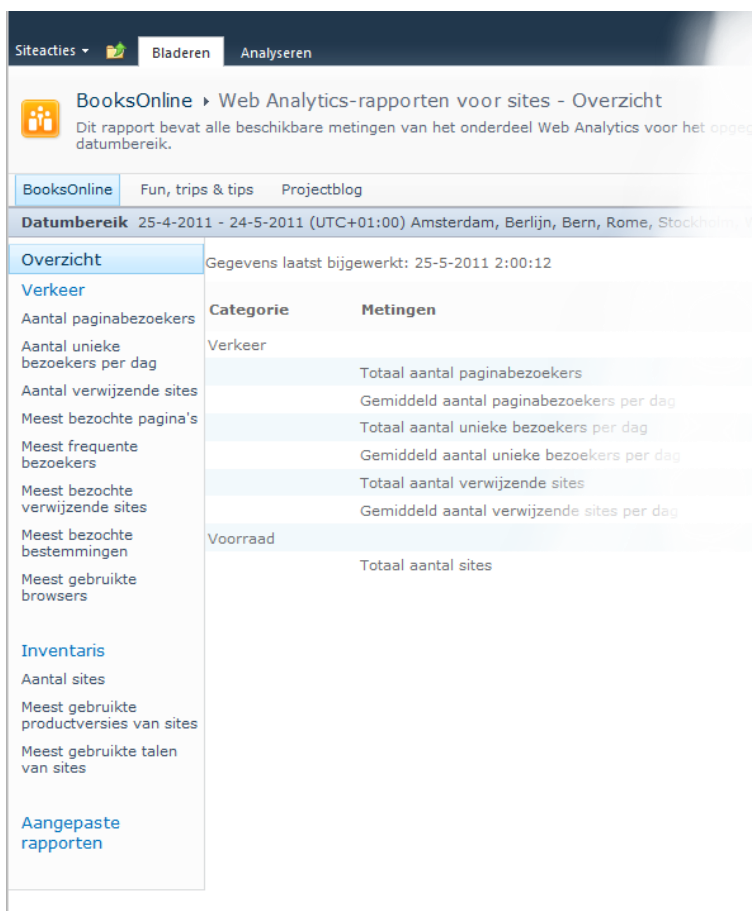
Siteacties ▾ Bladeren Analyseren

BooksOnline ▸ Web Analytics-rapporten voor sites - Overzicht

Dit rapport bevat alle beschikbare metingen van het onderdeel Web Analytics voor het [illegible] datumbereik.

BooksOnline Fun, trips & tips Projectblog

Datumbereik 25-4-2011 - 24-5-2011 (UTC+01:00) Amsterdam, Berlijn, Bern, Rome, Stock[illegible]

Overzicht
Verkeer
Aantal paginabezoekers
Aantal unieke bezoekers per dag
Aantal verwijzende sites
Meest bezochte pagina's
Meest frequente bezoekers
Meest bezochte verwijzende sites
Meest bezochte bestemmingen
Meest gebruikte browsers

Inventaris
Aantal sites
Meest gebruikte productversies van sites
Meest gebruikte talen van sites

Aangepaste rapporten

Gegevens laatst bijgewerkt: 25-5-2011 2:00:12

| Categorie | Metingen |
|---|---|
| Verkeer | |
| | Totaal aantal paginabezoekers |
| | Gemiddeld aantal paginabezoekers per dag |
| | Totaal aantal unieke bezoekers per dag |
| | Gemiddeld aantal unieke bezoekers per dag |
| | Totaal aantal verwijzende sites |
| | Gemiddeld aantal verwijzende sites per dag |
| Voorraad | |
| | Totaal aantal sites |